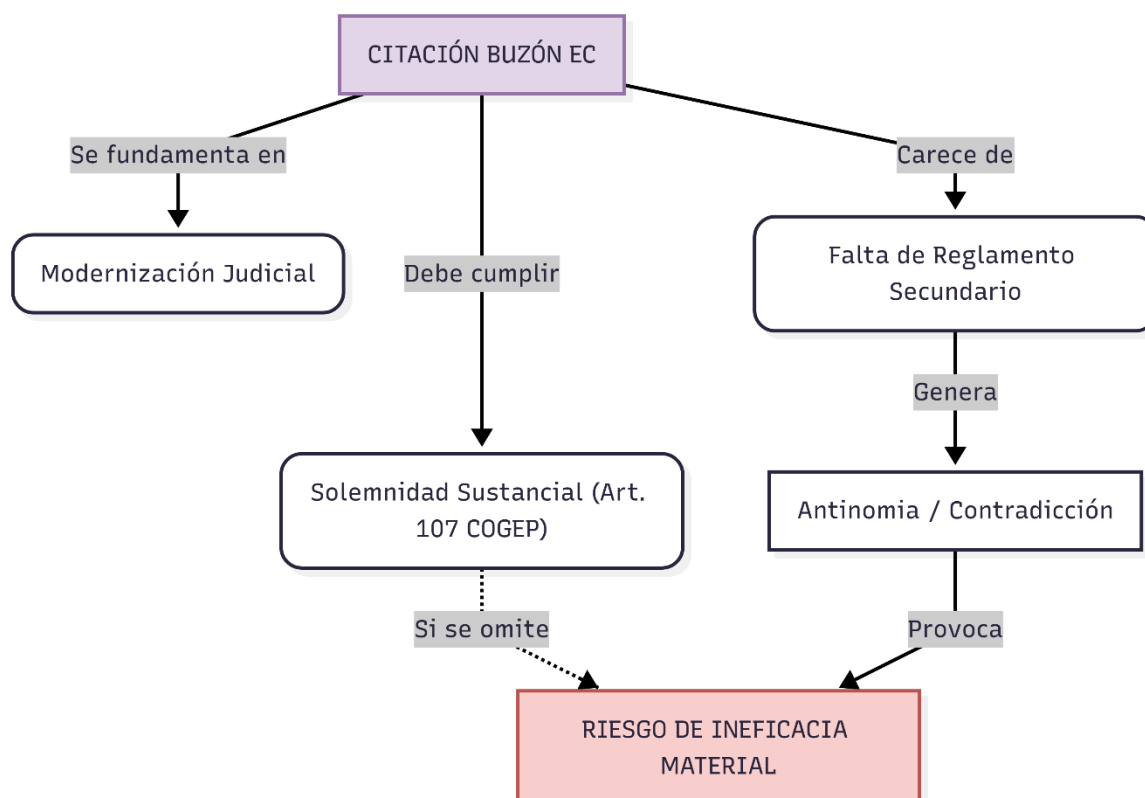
CITACIÓN BUZÓN EC

Se fundamenta en

Modernización Judicial

Debe cumplir

Carece de

Falta de Reglamento Secundario

Genera

Solemnidad Sustancial (Art. 107 COGEP)

Antinomia / Contradicción

Si se omite

Provoca

RIESGO DE INEFICACIA MATERIAL